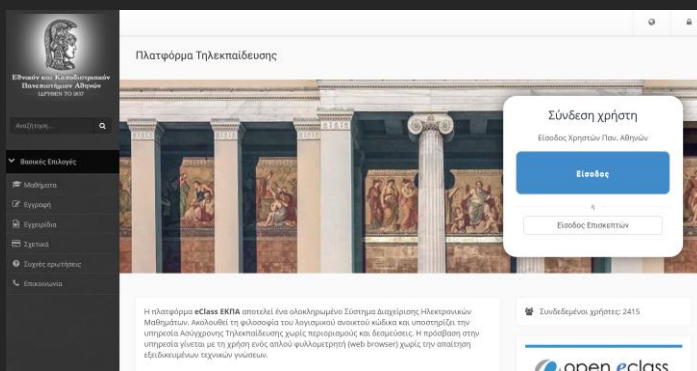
Εθνικόν και Καποδιστριακόν Πανεπιστήμιον Αθηνών
ΙΔΡΥΘΕΝ ΤΟ 1837

Αναζήτηση...

Βασικές Επιλογές

Μαθήματα

Εγγραφή

Εγχειρίδια

Σχετικά

Συχνές ερωτήσεις

Επικοινωνία

Πλατφόρμα Τηλεκπαίδευσης

Σύνδεση χρήστη

Είσοδος Χρηστών Παν. Αθηνών

Είσοδος

ή

Είσοδος Επισκεπτών

Η πλατφόρμα eClass ΕΚΠΑ αποτελεί ένα ολοκληρωμένο Σύστημα Διαχείρισης Ηλεκτρονικών Μαθημάτων. Ακολουθεί τη φιλοσοφία του λογισμικού ανοικτού κώδικα και υποστηρίζει την υπηρεσία Ασύγχρονης Τηλεκπαίδευσης χωρίς περιορισμούς και δεσμεύσεις. Η πρόσβαση στην υπηρεσία γίνεται με τη χρήση ενός απλού φυλλομετρητή (web browser) χωρίς την απαίτηση εξειδικευμένων τεχνικών γνώσεων.

Συνδεδεμένοι χρήστες: 2415

open eclass